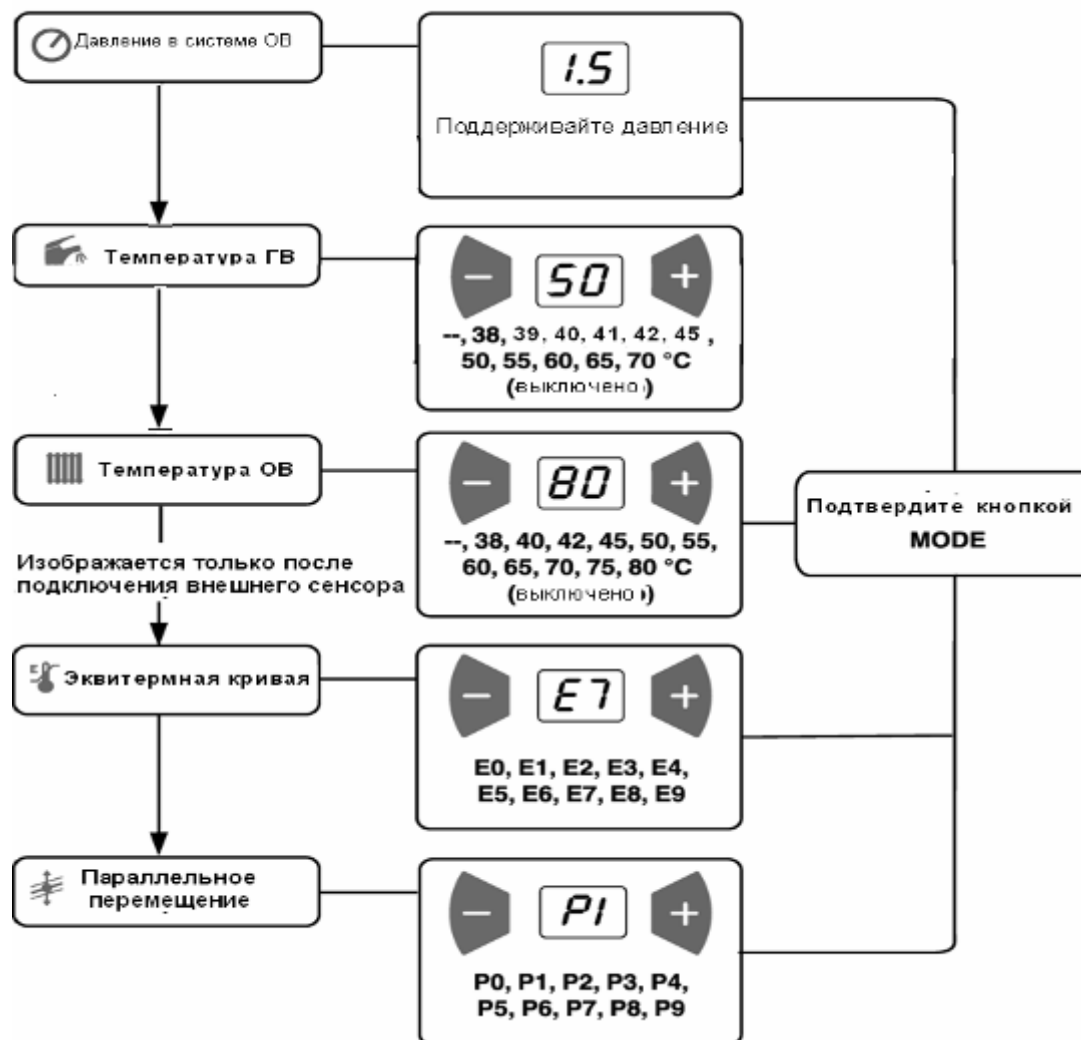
Давление в системе ОВ

1.5

Поддерживайте давление

Температура ГВ

–

50

+

--, 38, 39, 40, 41, 42, 45 , 50, 55, 60, 65, 70 °C (выключено)

Температура ОВ

–

80

+

--, 38, 40, 42, 45, 50, 55, 60, 65, 70, 75, 80 °C (выключено)

Изображается только после подключения внешнего сенсора

Подтвердите кнопкой MODE

Эквитермная кривая

–

E7

+

E0, E1, E2, E3, E4, E5, E6, E7, E8, E9

Параллельное перемещение

–

P1

+

P0, P1, P2, P3, P4, P5, P6, P7, P8, P9